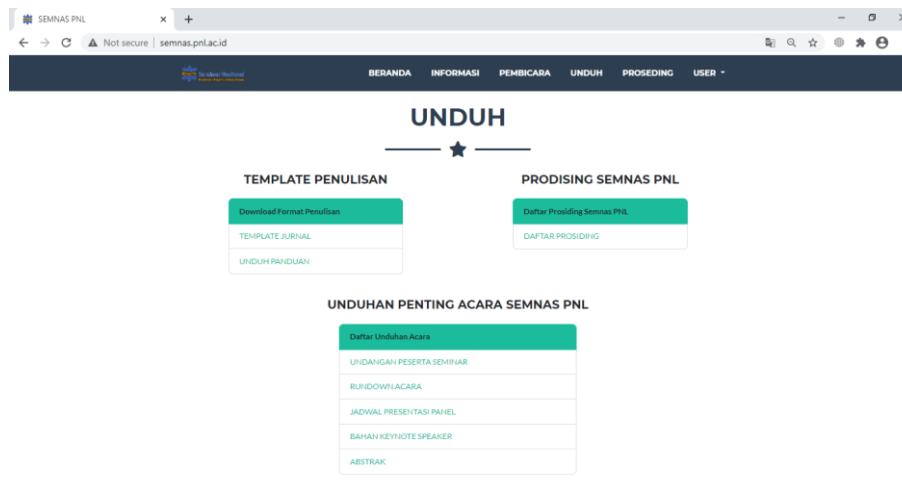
SEMNAS PNL

Not secure | semnas.pnl.ac.id

Seminar Nasional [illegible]

BERANDA INFORMASI PEMBICARA UNDUH PROSEDING USER

UNDUH

TEMPLATE PENULISAN

Download Format Penulisan

TEMPLATE JURNAL

UNDUH PANDUAN

PRODISING SEMNAS PNL

Daftar Prosiding Semnas PNL

DAFTAR PROSIDING

UNDUHAN PENTING ACARA SEMNAS PNL

Daftar Unduhan Acara

UNDANGAN PESERTA SEMINAR

RUNDOWN ACARA

JADWAL PRESENTASI PANEL

BAHAN KEYNOTE SPEAKER

ABSTRAK